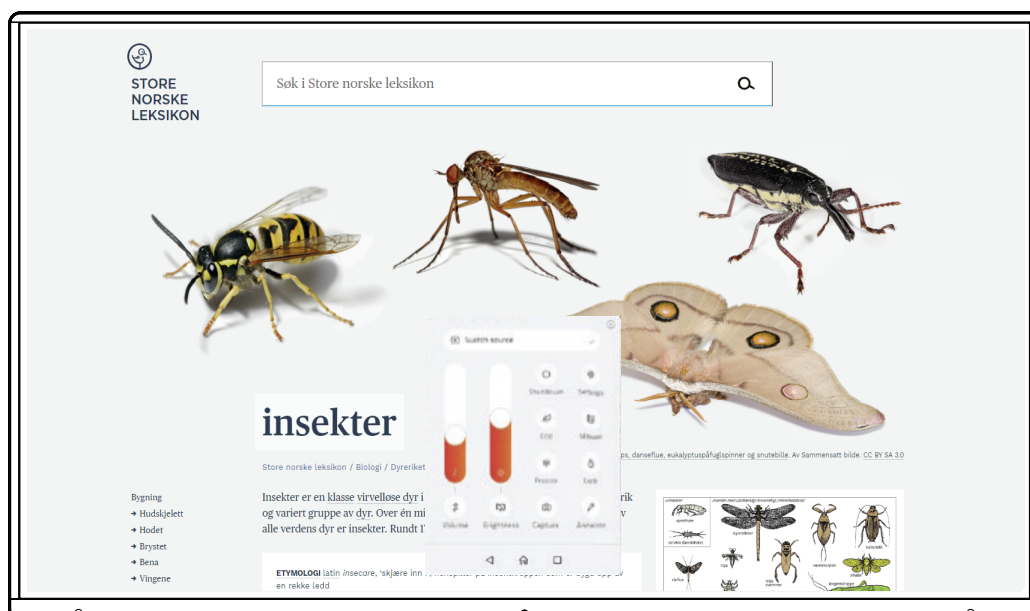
STORE NORSKE LEKSIKON

Søk i Store norske leksikon

insekter

Store norske leksikon / Biologi / Dyreriket

ps, danseflue, eukalyptuspåfuglspinner og snutebille. Av Sammensatt bilde. CC BY SA 3.0

Switch source

Shutdown

Settings

ECO

Mibuan

Protect

Lock

Volume

Brightness

Capture

Annotate

Bygning
→ Hudskjelett
→ Hodet
→ Brystet
→ Bena
→ Vingene

Insekter er en klasse virvelløse dyr i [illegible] rik og variert gruppe av dyr. Over én mi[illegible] v alle verdens dyr er insekter. Rundt 1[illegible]

ETYMOLOGI latin insecare, 'skjære inn', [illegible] en rekke ledd